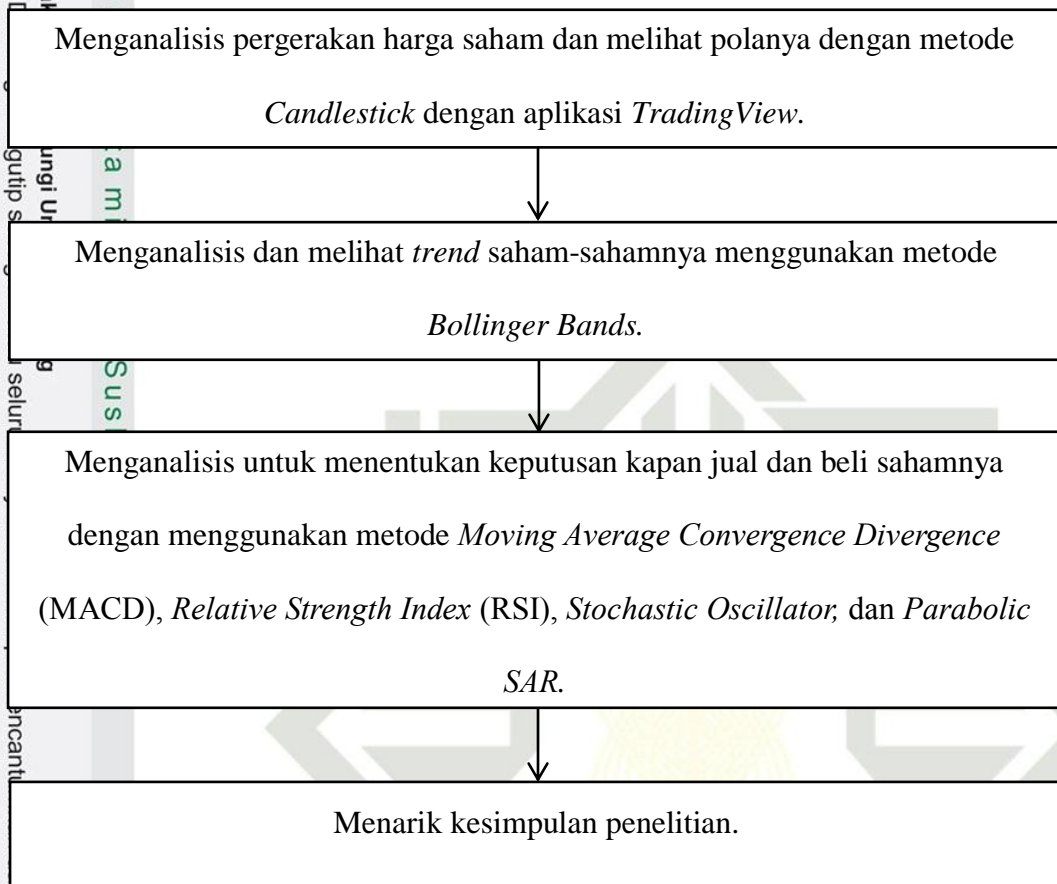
Menganalisis pergerakan harga saham dan melihat polanya dengan metode *Candlestick* dengan aplikasi *TradingView*.

Menganalisis dan melihat *trend* saham-sahamnya menggunakan metode *Bollinger Bands.*

Menganalisis untuk menentukan keputusan kapan jual dan beli sahamnya dengan menggunakan metode *Moving Average Convergence Divergence* (MACD), *Relative Strength Index* (RSI), *Stochastic Oscillator,* dan *Parabolic SAR.*

Menarik kesimpulan penelitian.